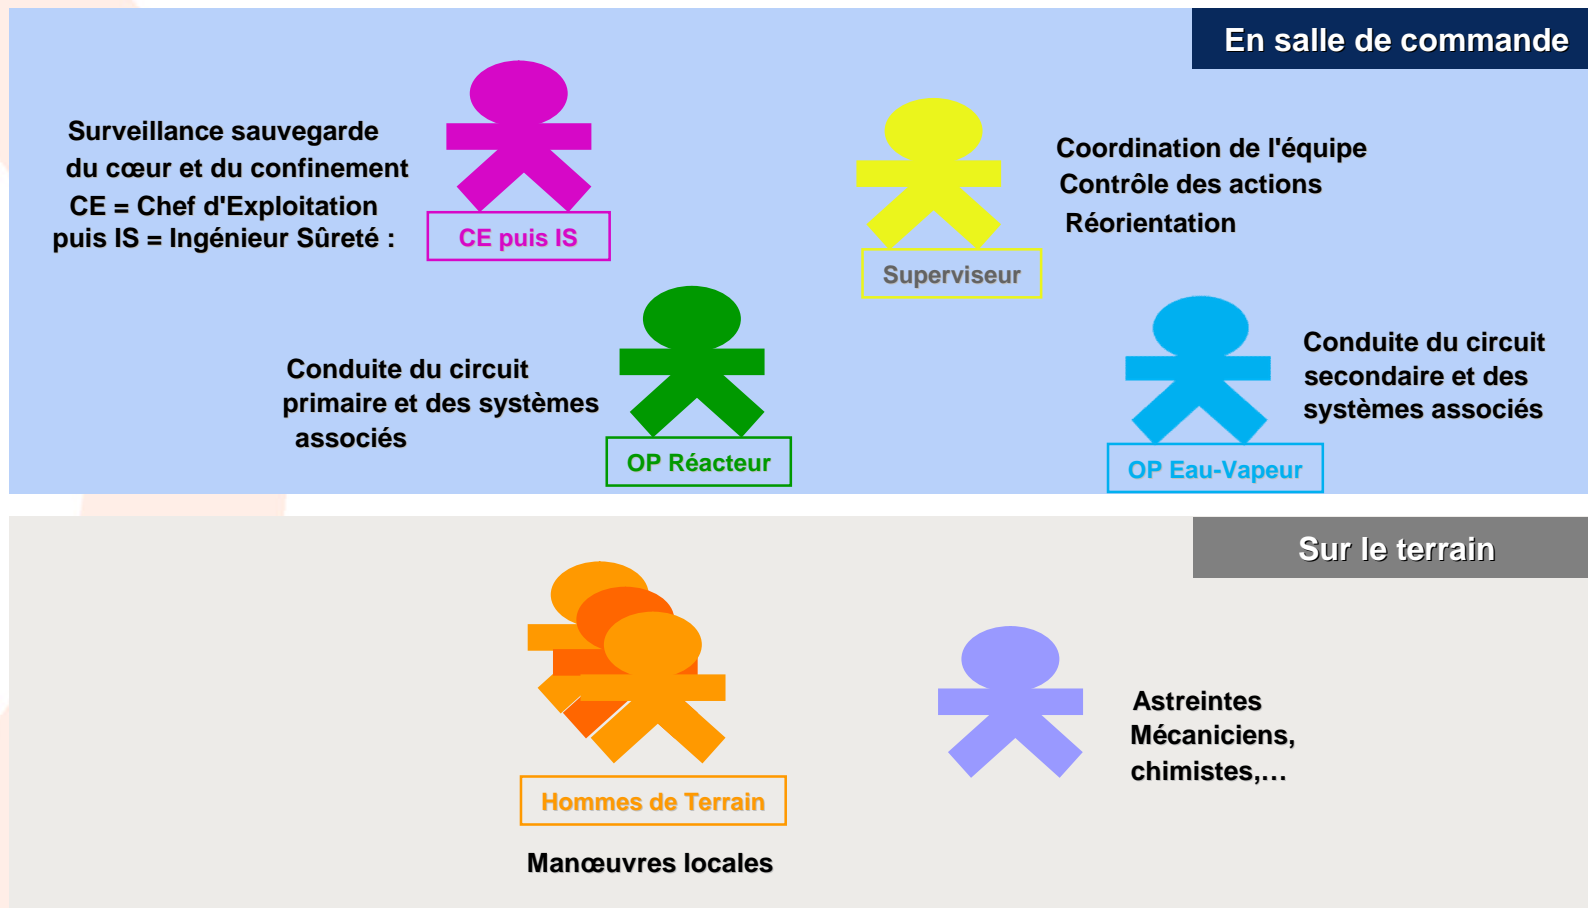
En salle de commande

Surveillance sauvegarde du cœur et du confinement
CE = Chef d'Exploitation puis IS = Ingénieur Sûreté :

CE puis IS

Coordination de l'équipe
Contrôle des actions
Réorientation

Superviseur

Conduite du circuit primaire et des systèmes associés

OP Réacteur

Conduite du circuit secondaire et des systèmes associés

OP Eau-Vapeur

Sur le terrain

Hommes de Terrain

Manœuvres locales

Astreintes
Mécaniciens, chimistes,…